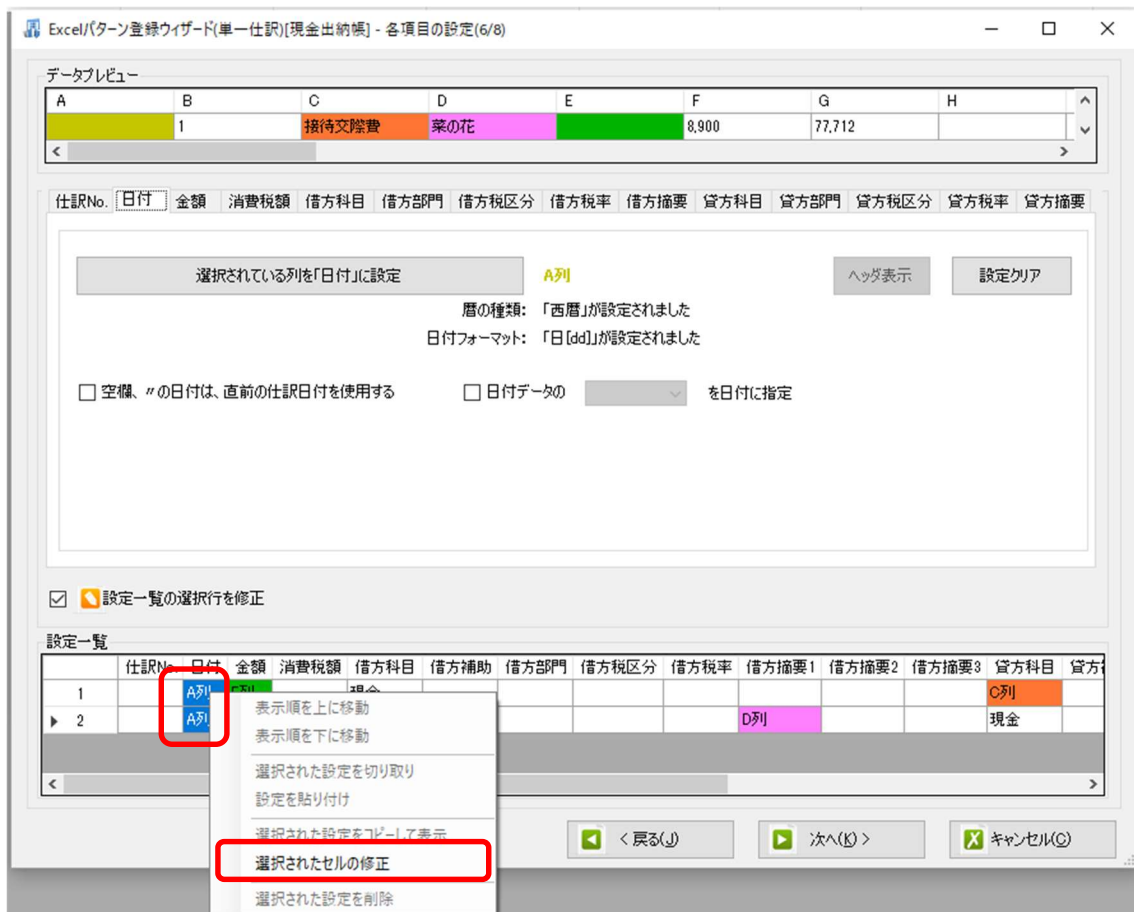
Excelパターン登録ウィザード(単一仕訳)[現金出納帳] - 各項目の設定(6/8)

データプレビュー

| A | B | C | D | E | F | G | H |
|---|---|---|---|---|---|---|---|
| | 1 | 接待交際費 | 菜の花 | | 8,900 | 77,712 | |

仕訳No. 日付 金額 消費税額 借方科目 借方部門 借方税区分 借方税率 借方摘要 貸方科目 貸方部門 貸方税区分 貸方税率 貸方摘要

選択されている列を「日付」に設定

A列

ヘッダ表示

設定クリア

暦の種類: 「西暦」が設定されました

日付フォーマット: 「日[dd]」が設定されました

☐ 空欄、〃の日付は、直前の仕訳日付を使用する

☐ 日付データの を日付に指定

☑ 設定一覧の選択行を修正

設定一覧

| | 仕訳No. | 日付 | 金額 | 消費税額 | 借方科目 | 借方補助 | 借方部門 | 借方税区分 | 借方税率 | 借方摘要1 | 借方摘要2 | 借方摘要3 | 貸方科目 | 貸方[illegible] |
|---|---|---|---|---|---|---|---|---|---|---|---|---|---|---|
| 1 | | A列 | C列 | | 現金 | | | | | | | | C列 | |
| ▶ 2 | | A列 | | | | | | | | D列 | | | 現金 | |

表示順を上に移動
表示順を下に移動
選択された設定を切り取り
設定を貼り付け
選択された設定をコピーして表示
選択されたセルの修正
選択された設定を削除

< 戻る(J)

次へ(K) >

キャンセル(C)